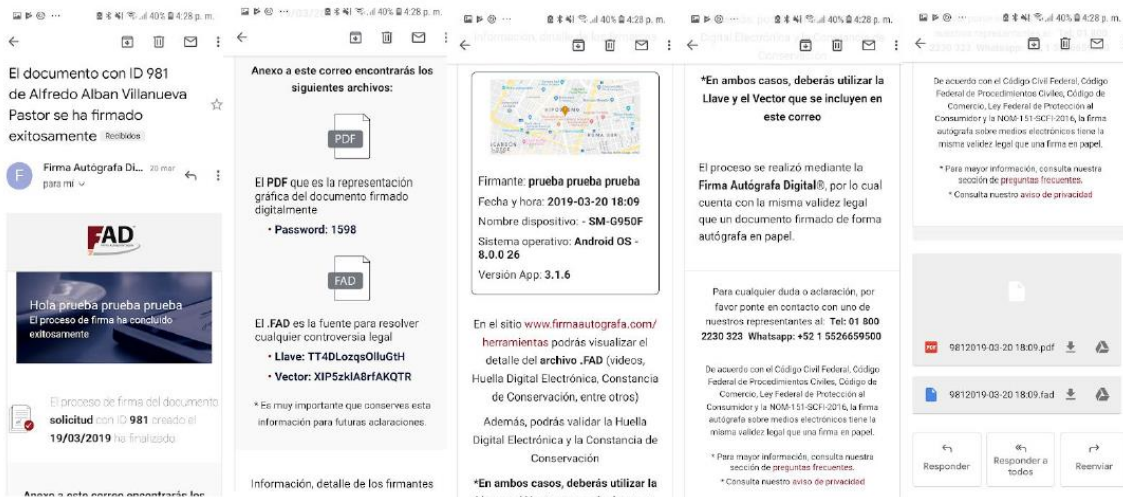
40% 4:28 p. m.

El documento con ID 981 de Alfredo Alban Villanueva Pastor se ha firmado exitosamente Recibidos

Firma Autógrafa Di... 20 mar
para mí

FAD

Hola prueba prueba prueba
El proceso de firma ha concluido exitosamente

El proceso de firma del documento solicitud con ID 981 creado el 19/03/2019 ha finalizado.

Anexo a este correo encontrarás los

40% 4:28 p. m.

Anexo a este correo encontrarás los siguientes archivos:

PDF

El PDF que es la representación gráfica del documento firmado digitalmente

• Password: 1598

FAD

El .FAD es la fuente para resolver cualquier controversia legal

• Llave: TT4DLozqsOlluGtH

• Vector: XIP5zklA8rfAKQTR

* Es muy importante que conserves esta información para futuras aclaraciones.

Información, detalle de los firmantes

40% 4:28 p. m.

Firmante: prueba prueba prueba

Fecha y hora: 2019-03-20 18:09

Nombre dispositivo: - SM-G950F

Sistema operativo: Android OS - 8.0.0 26

Versión App: 3.1.6

En el sitio www.firmaautografa.com/herramientas podrás visualizar el detalle del archivo .FAD (videos, Huella Digital Electrónica, Constancia de Conservación, entre otros)

Además, podrás validar la Huella Digital Electrónica y la Constancia de Conservación

*En ambos casos, deberás utilizar la

40% 4:28 p. m.

*En ambos casos, deberás utilizar la Llave y el Vector que se incluyen en este correo

El proceso se realizó mediante la Firma Autógrafa Digital®, por lo cual cuenta con la misma validez legal que un documento firmado de forma autógrafa en papel.

Para cualquier duda o aclaración, por favor ponte en contacto con uno de nuestros representantes al: Tel: 01 800 2230 323 Whatsapp: +52 1 5526659500

De acuerdo con el Código Civil Federal, Código Federal de Procedimientos Civiles, Código de Comercio, Ley Federal de Protección al Consumidor y la NOM-151-SCFI-2016, la firma autógrafa sobre medios electrónicos tiene la misma validez legal que una firma en papel.

* Para mayor información, consulta nuestra sección de preguntas frecuentes.

* Consulta nuestro aviso de privacidad

40% 4:28 p. m.

De acuerdo con el Código Civil Federal, Código Federal de Procedimientos Civiles, Código de Comercio, Ley Federal de Protección al Consumidor y la NOM-151-SCFI-2016, la firma autógrafa sobre medios electrónicos tiene la misma validez legal que una firma en papel.

* Para mayor información, consulta nuestra sección de preguntas frecuentes.

* Consulta nuestro aviso de privacidad

9812019-03-20 18:09.pdf

9812019-03-20 18:09.fad

Responder

Responder a todos

Reenviar